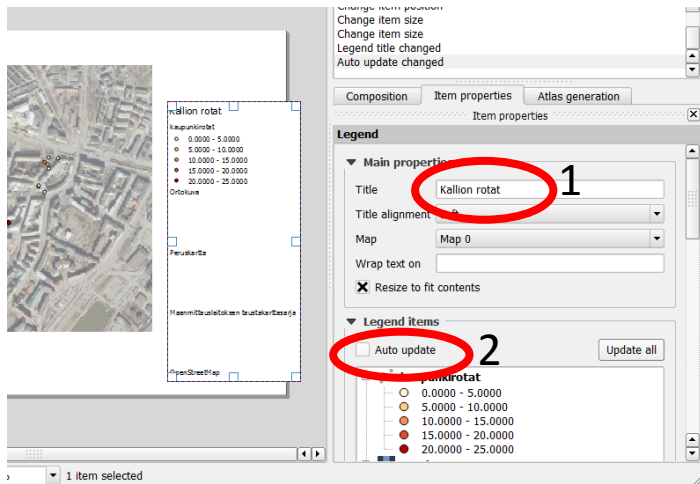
Change item position
Change item size
Change item size
Legend title changed
Auto update changed

Kallion rotat
kaupunkirotat
0.0000 - 5.0000
5.0000 - 10.0000
10.0000 - 15.0000
15.0000 - 20.0000
20.0000 - 25.0000
Ortokuva

Peruskartta

Maanmittauslaitoksen taustakarttasarja

OpenStreetMap

Composition
Item properties
Atlas generation
Item properties
Legend
Main properties
Title
Kallion rotat
1
Title alignment
Left
Map
Map 0
Wrap text on
Resize to fit contents
Legend items
Auto update
2
Update all
kaupunkirotat
0.0000 - 5.0000
5.0000 - 10.0000
10.0000 - 15.0000
15.0000 - 20.0000
20.0000 - 25.0000

1 item selected